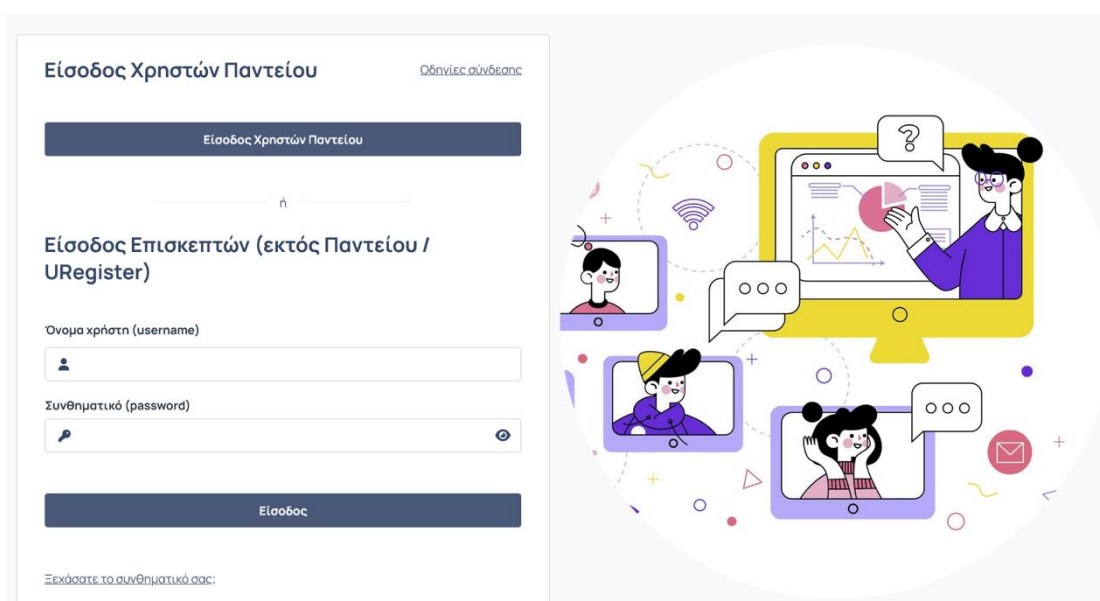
Είσοδος Χρηστών Παντείου

Οδηγίες σύνδεσης

Είσοδος Χρηστών Παντείου

ή

Είσοδος Επισκεπτών (εκτός Παντείου / URegister)

Όνομα χρήστη (username)

Συνθηματικό (password)

Είσοδος

Ξεχάσατε το συνθηματικό σας;